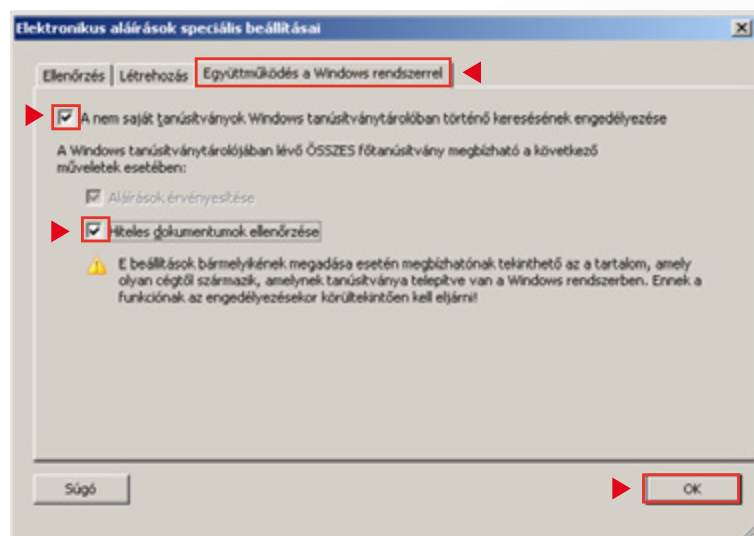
Elektronikus aláírások speciális beállításai

Ellenőrzés | Létrehozás | Együttműködés a Windows rendszerrel

A nem saját tanúsítványok Windows tanúsítványtárolóban történő keresésének engedélyezése

A Windows tanúsítványtárolójában lévő ÖSSZES főtanúsítvány megbízható a következő műveletek esetében:

Aláírások érvényesítése

Hiteles dokumentumok ellenőrzése

E beállítások bármelyikének megadása esetén megbízhatónak tekinthető az a tartalom, amely olyan cégtől származik, amelynek tanúsítványa telepítve van a Windows rendszerben. Ennek a funkciónak az engedélyezésekor körültekintően kell eljárni!

Súgó

OK